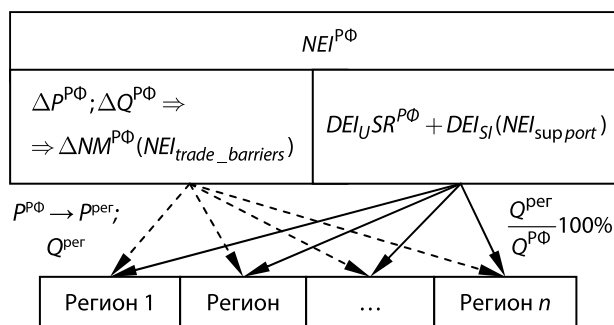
$NEI^{РФ}$

$\Delta P^{РФ}; \Delta Q^{РФ} \Rightarrow$
$\Rightarrow \Delta NM^{РФ}(NEI_{trade\_barriers})$

$DEI_U SR^{РФ} + DEI_{SI}(NEI_{support})$

$P^{РФ} \rightarrow P^{рег}$;
$Q^{рег}$

$\frac{Q^{рег}}{Q^{РФ}}100\%$

| Регион 1 | Регион | … | Регион $n$ |
|---|---|---|---|